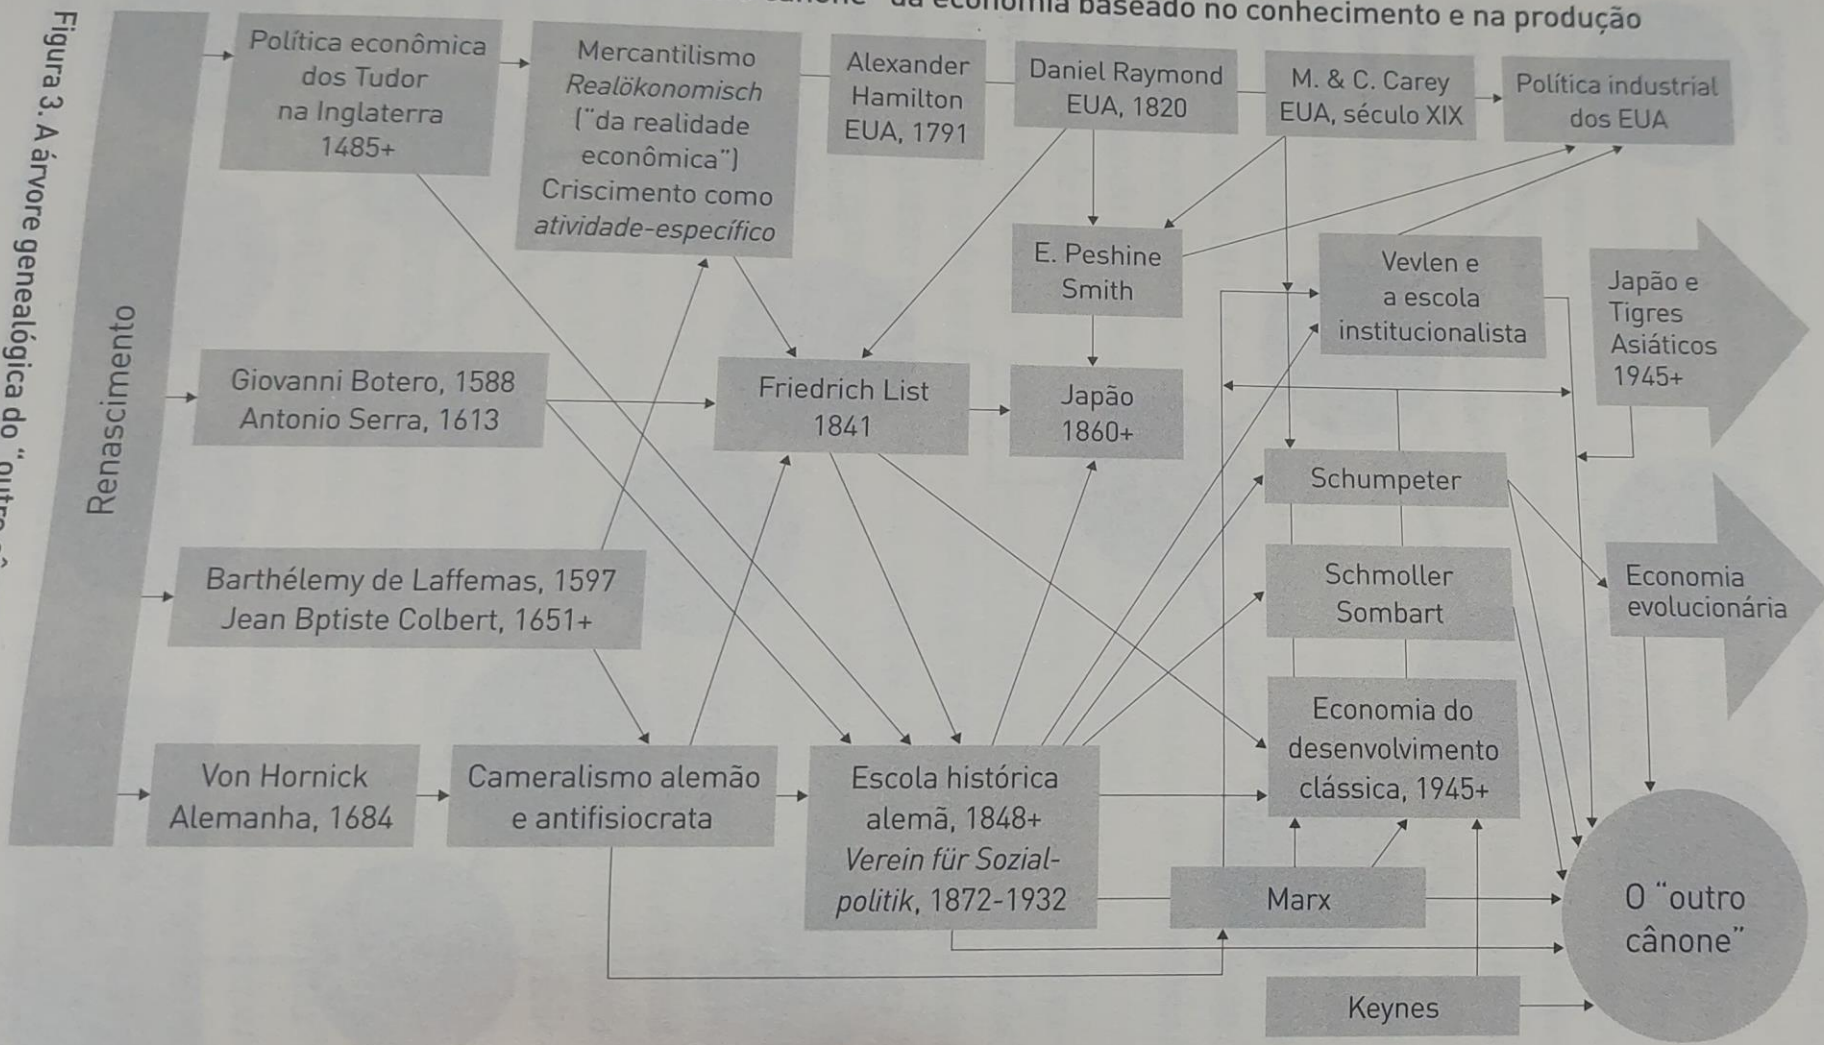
Figura 3. A árvore genealógica do "outro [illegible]

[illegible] da economia baseado no conhecimento e na produção

Renascimento

Política econômica dos Tudor na Inglaterra 1485+

Mercantilismo *Realökonomisch* ("da realidade econômica") Criscimento como *atividade-específico*

Alexander Hamilton EUA, 1791

Daniel Raymond EUA, 1820

M. & C. Carey EUA, século XIX

Política industrial dos EUA

E. Peshine Smith

Vevlen e a escola institucionalista

Japão e Tigres Asiáticos 1945+

Giovanni Botero, 1588
Antonio Serra, 1613

Friedrich List 1841

Japão 1860+

Schumpeter

Barthélemy de Laffemas, 1597
Jean Bptiste Colbert, 1651+

Schmoller Sombart

Economia evolucionária

Economia do desenvolvimento clássica, 1945+

Von Hornick Alemanha, 1684

Cameralismo alemão e antifisiocrata

Escola histórica alemã, 1848+ *Verein für Sozialpolitik*, 1872-1932

Marx

O "outro cânone"

Keynes